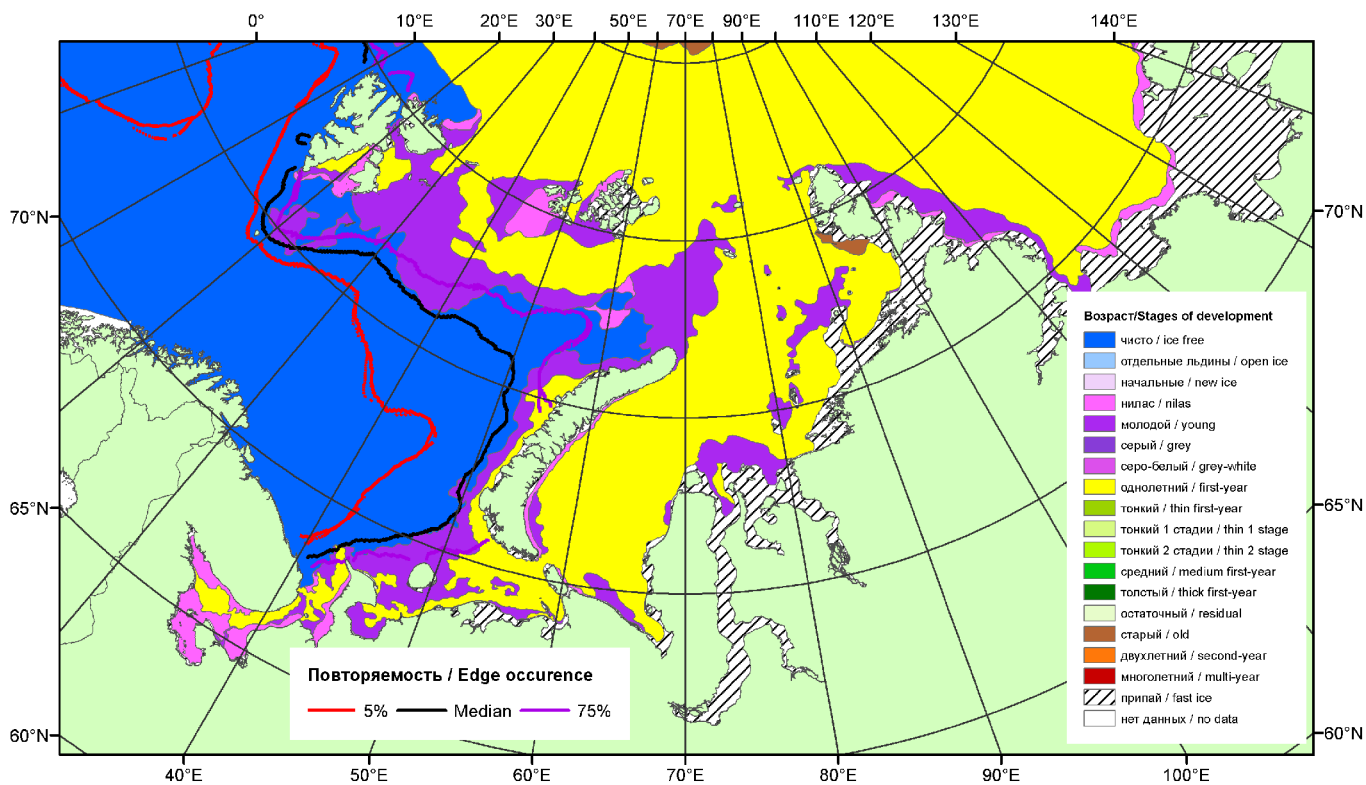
0° 10°E 20°E 30°E 50°E 70°E 90°E 110°E 120°E 130°E 140°E

70°N 65°N 60°N

70°N 65°N 60°N

40°E 50°E 60°E 70°E 80°E 90°E 100°E

Возраст/Stages of development
чисто / ice free
отдельные льдины / open ice
начальные / new ice
нилас / nilas
молодой / young
серый / grey
серо-белый / grey-white
однолетний / first-year
тонкий / thin first-year
тонкий 1 стадии / thin 1 stage
тонкий 2 стадии / thin 2 stage
средний / medium first-year
толстый / thick first-year
остаточный / residual
старый / old
двухлетний / second-year
многолетний / multi-year
припай / fast ice
нет данных / no data

Повторяемость / Edge occurence
5% Median 75%